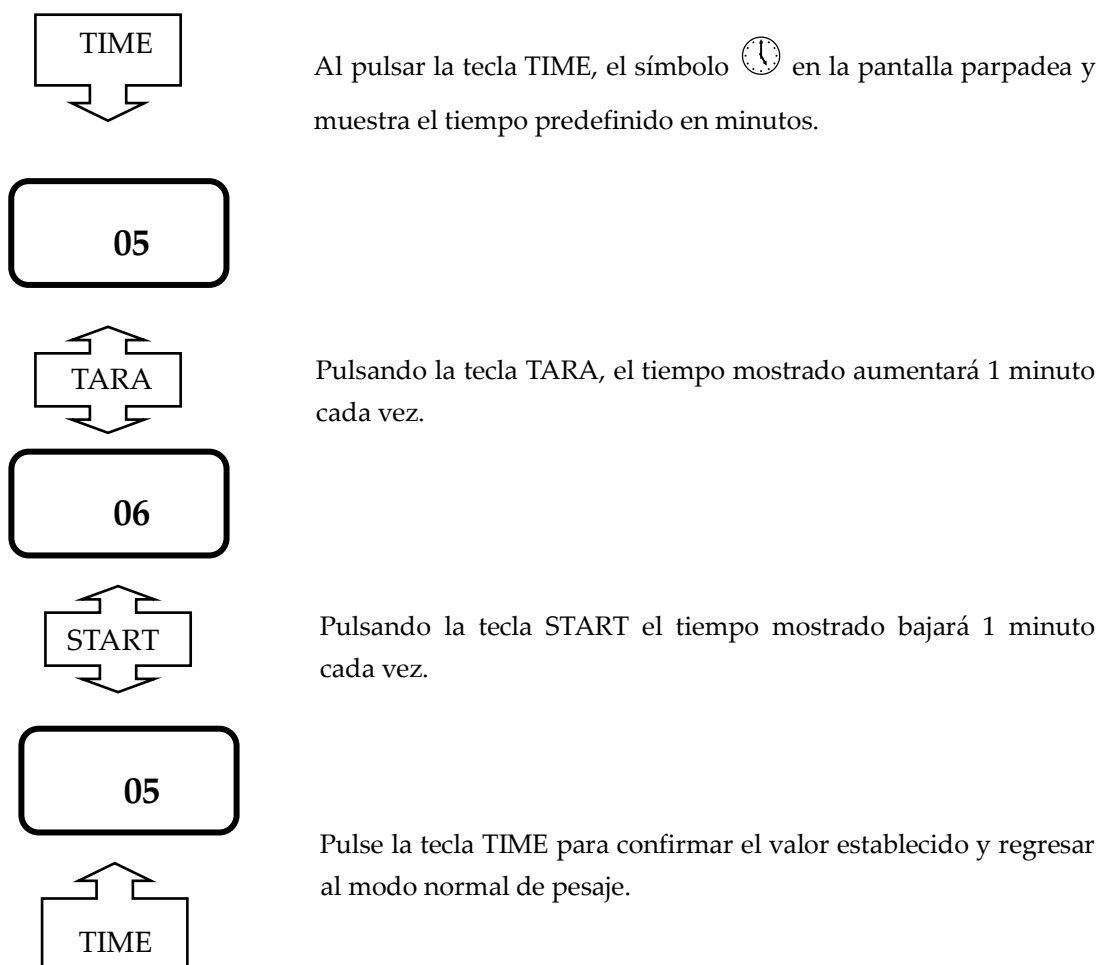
TIME

Al pulsar la tecla TIME, el símbolo en la pantalla parpadea y muestra el tiempo predefinido en minutos.

05

TARA

Pulsando la tecla TARA, el tiempo mostrado aumentará 1 minuto cada vez.

06

START

Pulsando la tecla START el tiempo mostrado bajará 1 minuto cada vez.

05

Pulse la tecla TIME para confirmar el valor establecido y regresar al modo normal de pesaje.

TIME